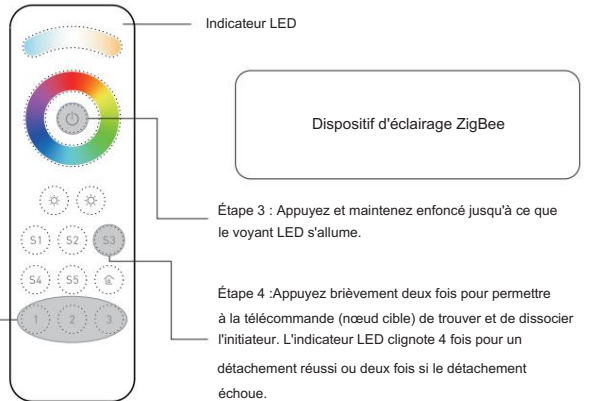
Indicateur LED

Dispositif d'éclairage ZigBee

S1 S2 S3
S4 S5
1 2 3

Étape 3 : Appuyez et maintenez enfoncé jusqu'à ce que le voyant LED s'allume.

Étape 4 :Appuyez brièvement deux fois pour permettre à la télécommande (nœud cible) de trouver et de dissocier l'initiateur. L'indicateur LED clignote 4 fois pour un détachement réussi ou deux fois si le détachement échoue.